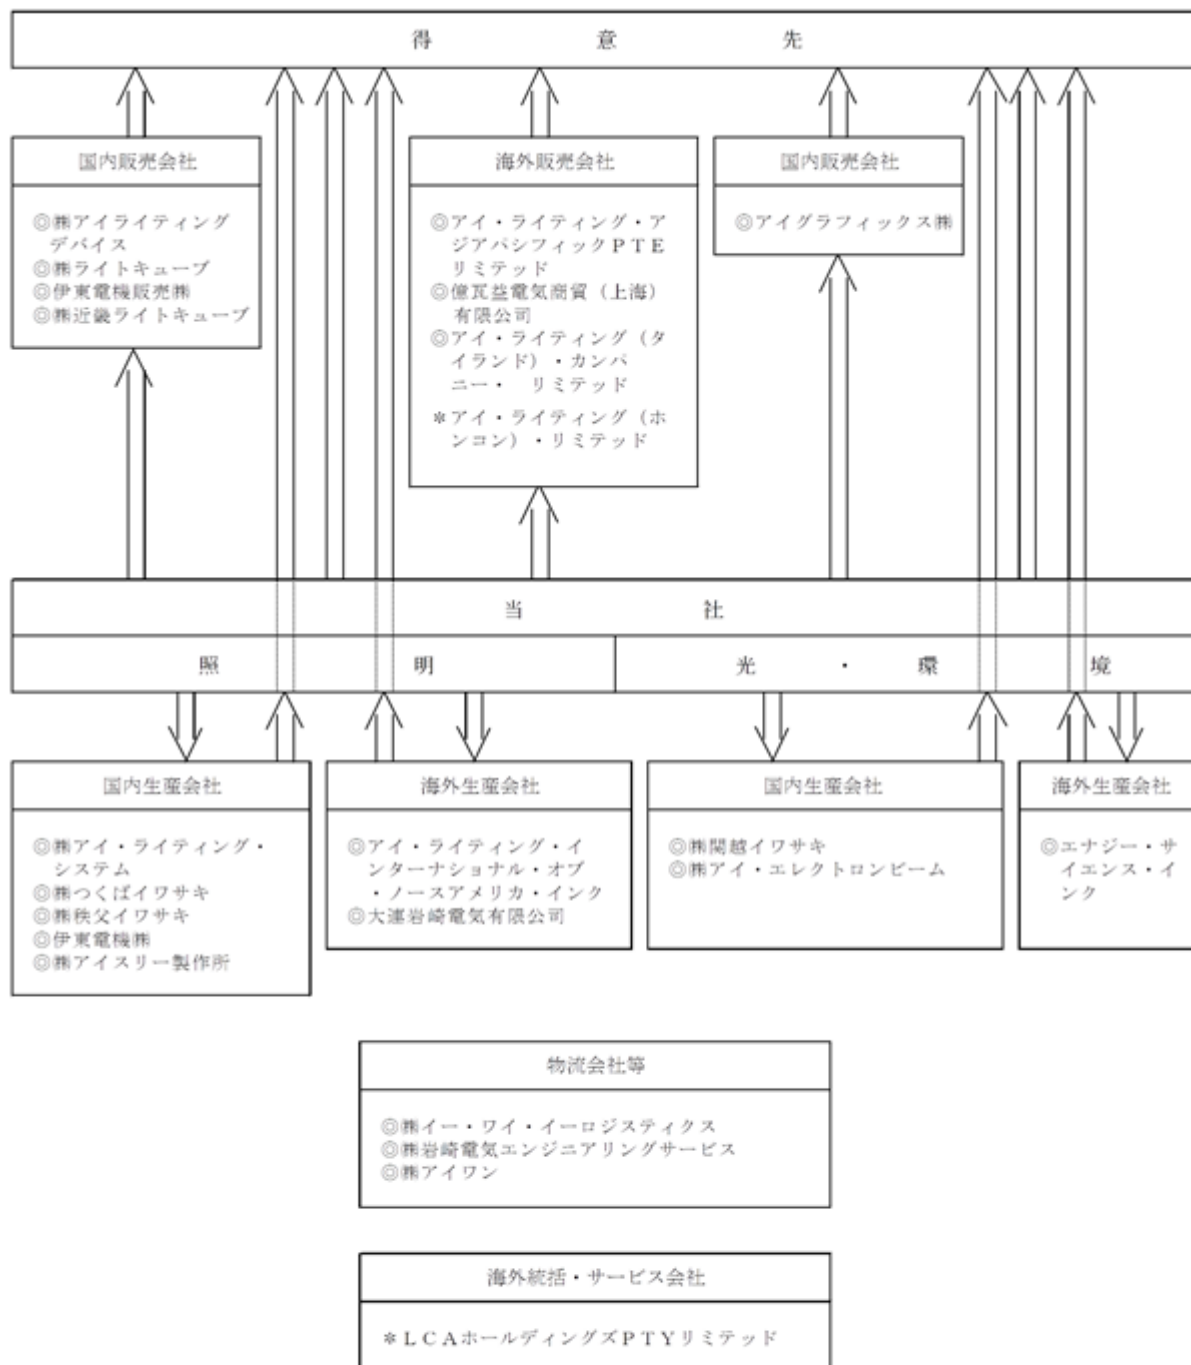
得　意　先

国内販売会社

◎㈱アイライティングデバイス
◎㈱ライトキューブ
◎伊東電機販売㈱
◎㈱近畿ライトキューブ

海外販売会社

◎アイ・ライティング・アジアパシフィックＰＴＥリミテッド
◎優瓦益電気商貿（上海）有限公司
◎アイ・ライティング（タイランド）・カンパニー・　リミテッド
＊アイ・ライティング（ホンコン）・リミテッド

国内販売会社

◎アイグラフィックス㈱

当　社

照　明

光　・　環　境

国内生産会社

◎㈱アイ・ライティング・システム
◎㈱つくばイワサキ
◎㈱秩父イワサキ
◎伊東電機㈱
◎㈱アイスリー製作所

海外生産会社

◎アイ・ライティング・インターナショナル・オブ・ノースアメリカ・インク
◎大連岩崎電気有限公司

国内生産会社

◎㈱関越イワサキ
◎㈱アイ・エレクトロンビーム

海外生産会社

◎エナジー・サイエンス・インク

物流会社等

◎㈱イー・ワイ・イーロジスティクス
◎㈱岩崎電気エンジニアリングサービス
◎㈱アイワン

海外統括・サービス会社

＊ＬＣＡホールディングズＰＴＹリミテッド